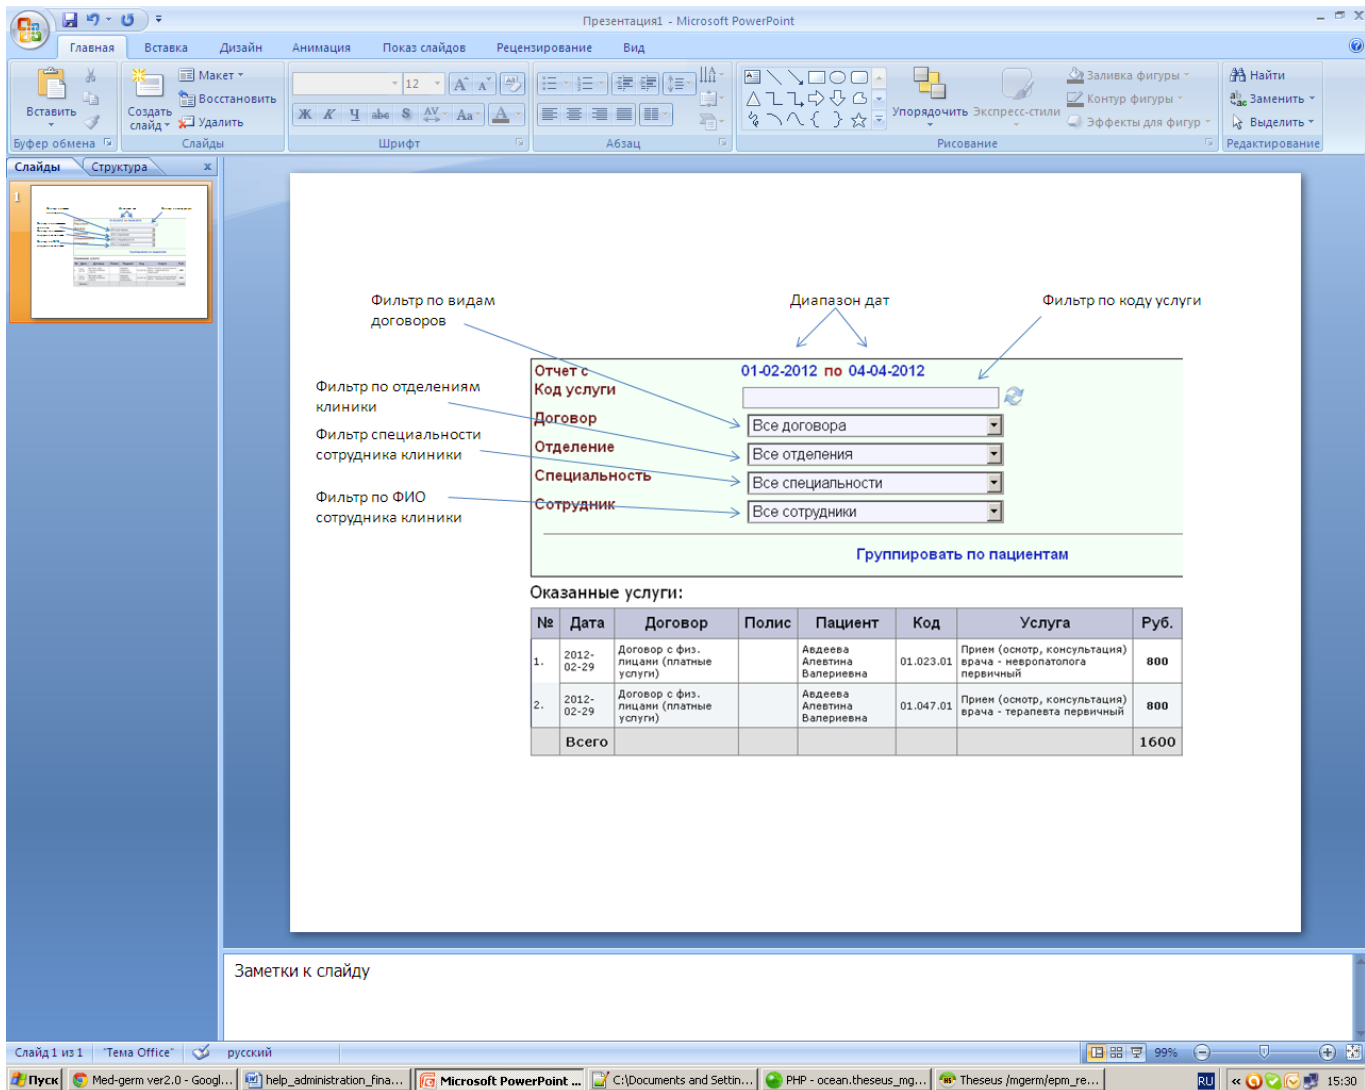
Презентация1 - Microsoft PowerPoint

Главная | Вставка | Дизайн | Анимация | Показ слайдов | Рецензирование | Вид

Вставить | Макет | Восстановить | Создать слайд | Удалить | 12 | Упорядочить | Экспресс-стили | Заливка фигуры | Контур фигуры | Эффекты для фигур | Найти | Заменить | Выделить

Буфер обмена | Слайды | Шрифт | Абзац | Рисование | Редактирование

Слайды | Структура

1

Фильтр по видам договоров

Диапазон дат

Фильтр по коду услуги

Фильтр по отделениям клиники

Фильтр специальности сотрудника клиники

Фильтр по ФИО сотрудника клиники

Отчет с 01-02-2012 по 04-04-2012

Код услуги

Договор | Все договора

Отделение | Все отделения

Специальность | Все специальности

Сотрудник | Все сотрудники

Группировать по пациентам

Оказанные услуги:

| № | Дата | Договор | Полис | Пациент | Код | Услуга | Руб. |
|---|---|---|---|---|---|---|---|
| 1. | 2012-02-29 | Договор с физ. лицами (платные услуги) | | Авдеева Алевтина Валериевна | 01.023.01 | Прием (осмотр, консультация) врача - невропатолога первичный | 800 |
| 2. | 2012-02-29 | Договор с физ. лицами (платные услуги) | | Авдеева Алевтина Валериевна | 01.047.01 | Прием (осмотр, консультация) врача - терапевта первичный | 800 |
| | Всего | | | | | | 1600 |

Заметки к слайду

Слайд 1 из 1 | "Тема Office" | русский | 99%

Пуск | Med-germ ver2.0 - Googl... | help_administration_fina... | Microsoft PowerPoint ... | C:\Documents and Settin... | PHP - ocean.theseus_mg... | Theseus /mgerm/epm_re... | RU | 15:30